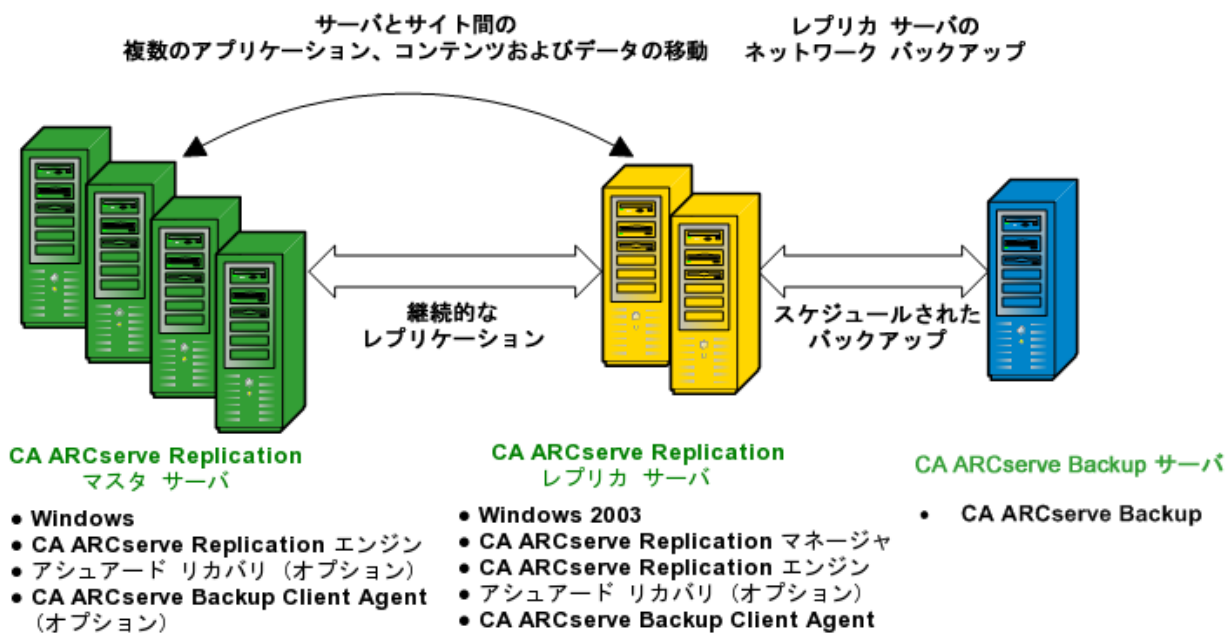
サーバとサイト間の
複数のアプリケーション、コンテンツおよびデータの移動

レプリカ サーバの
ネットワーク バックアップ

継続的な
レプリケーション

スケジュールされた
バックアップ

CA ARCserve Replication
マスタ サーバ

• Windows
• CA ARCserve Replication エンジン
• アシュアード リカバリ（オプション）
• CA ARCserve Backup Client Agent（オプション）

CA ARCserve Replication
レプリカ サーバ

• Windows 2003
• CA ARCserve Replication マネージャ
• CA ARCserve Replication エンジン
• アシュアード リカバリ（オプション）
• CA ARCserve Backup Client Agent

CA ARCserve Backup サーバ

• CA ARCserve Backup